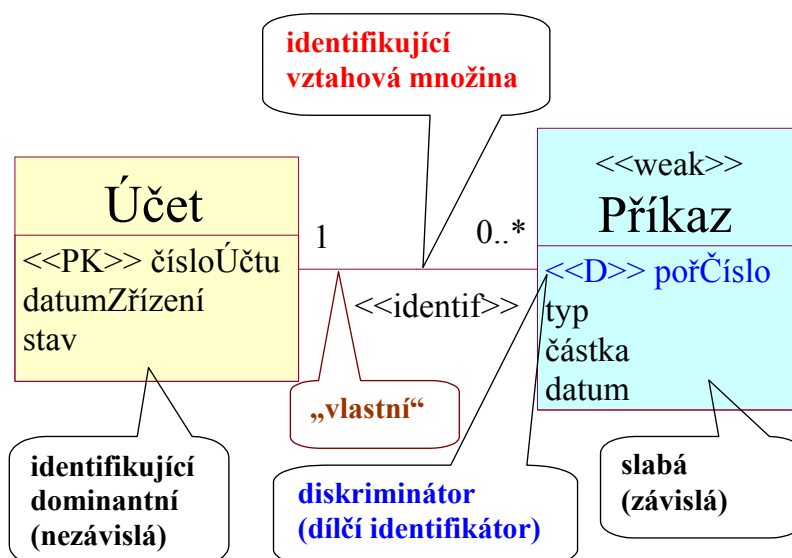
identifikující vztahová množina

Účet

<<PK>> čísloÚčtu
datumZřízení
stav

1

0..*

<<weak>>
Příkaz

<<D>> pořČíslo
typ
částka
datum

<<identif>>

„vlastní“

identifikující dominantní (nezávislá)

diskriminátor (dílčí identifikátor)

slabá (závislá)